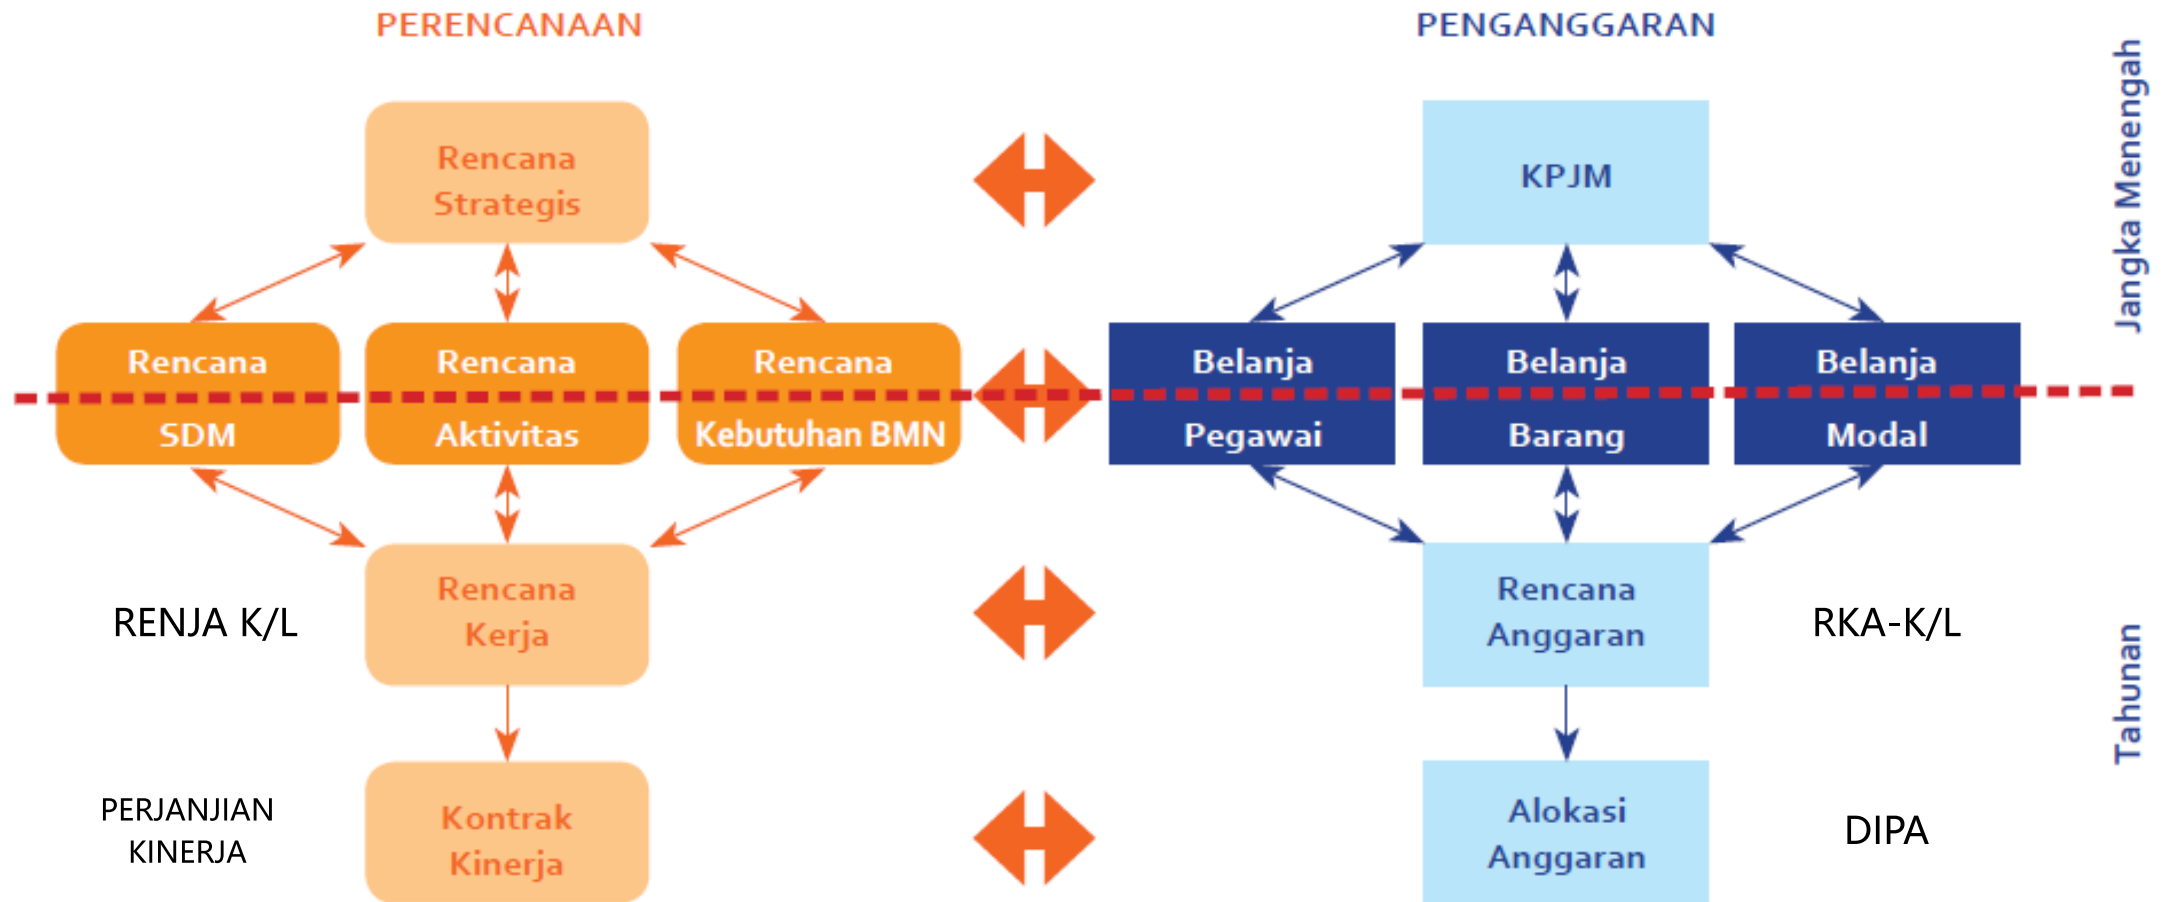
PERENCANAAN

PENGANGGARAN

Jangka Menengah

Rencana Strategis

KPJM

Rencana SDM

Rencana Aktivitas

Rencana Kebutuhan BMN

Belanja Pegawai

Belanja Barang

Belanja Modal

RENJA K/L

Rencana Kerja

Rencana Anggaran

RKA-K/L

Tahunan

PERJANJIAN KINERJA

Kontrak Kinerja

Alokasi Anggaran

DIPA